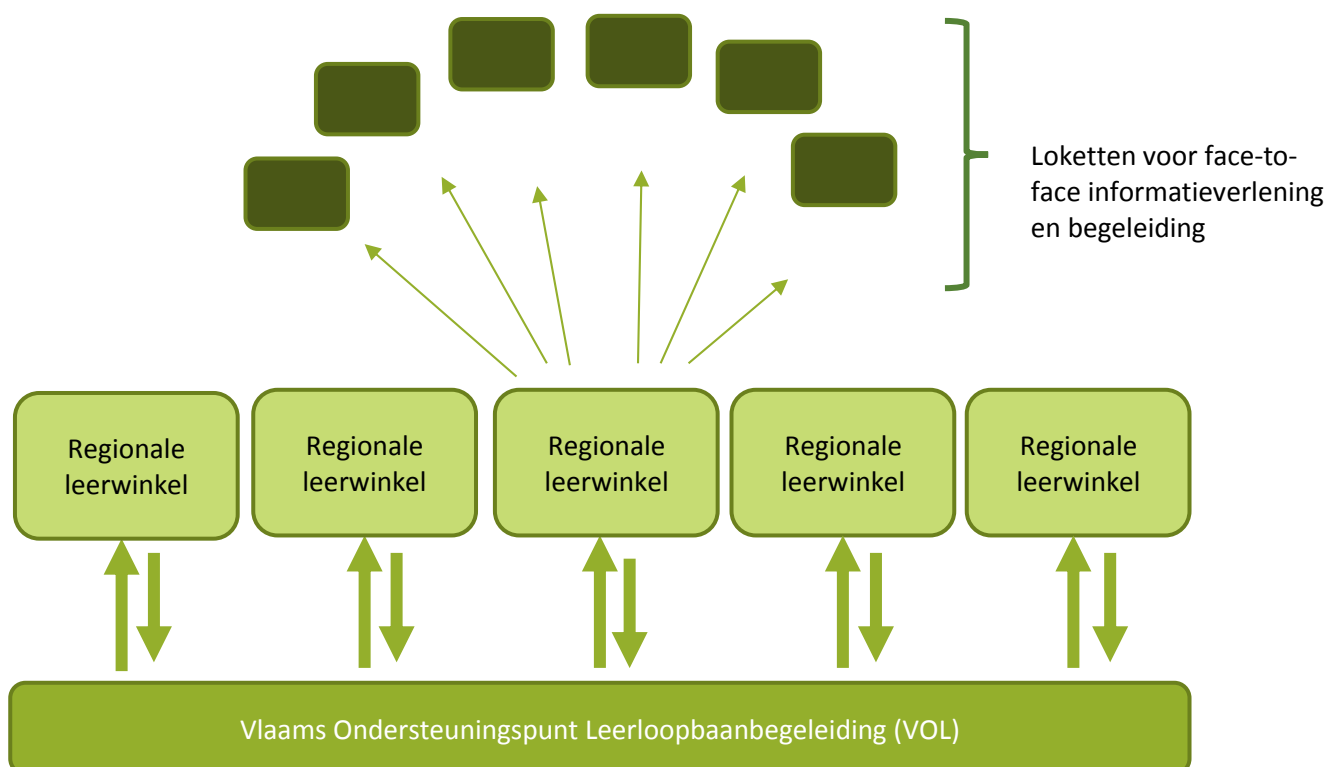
Loketten voor face-to-face informatieverlening en begeleiding

Regionale leerwinkel

Regionale leerwinkel

Regionale leerwinkel

Regionale leerwinkel

Regionale leerwinkel

Vlaams Ondersteuningspunt Leerloopbaanbegeleiding (VOL)